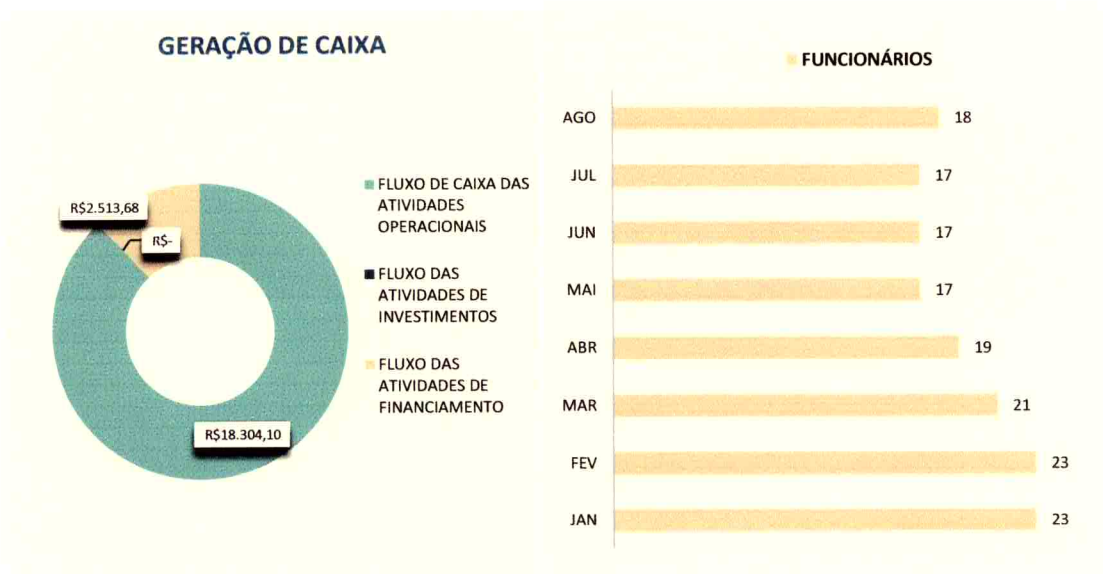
GERAÇÃO DE CAIXA

R$2.513,68

R$-

R$18.304,10

FLUXO DE CAIXA DAS ATIVIDADES OPERACIONAIS

FLUXO DAS ATIVIDADES DE INVESTIMENTOS

FLUXO DAS ATIVIDADES DE FINANCIAMENTO

FUNCIONÁRIOS

| Mês | Funcionários |
|---|---|
| AGO | 18 |
| JUL | 17 |
| JUN | 17 |
| MAI | 17 |
| ABR | 19 |
| MAR | 21 |
| FEV | 23 |
| JAN | 23 |